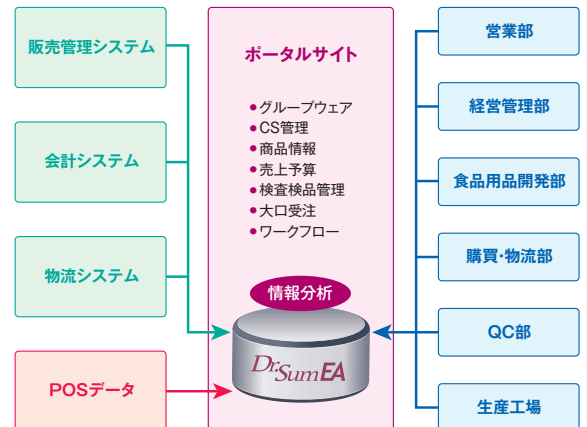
販売管理システム

会計システム

物流システム

POSデータ

ポータルサイト

●グループウェア
●CS管理
●商品情報
●売上予算
●検査検品管理
●大口受注
●ワークフロー

情報分析

Dr.Sum EA

営業部

経営管理部

食品用品開発部

購買·物流部

QC部

生産工場